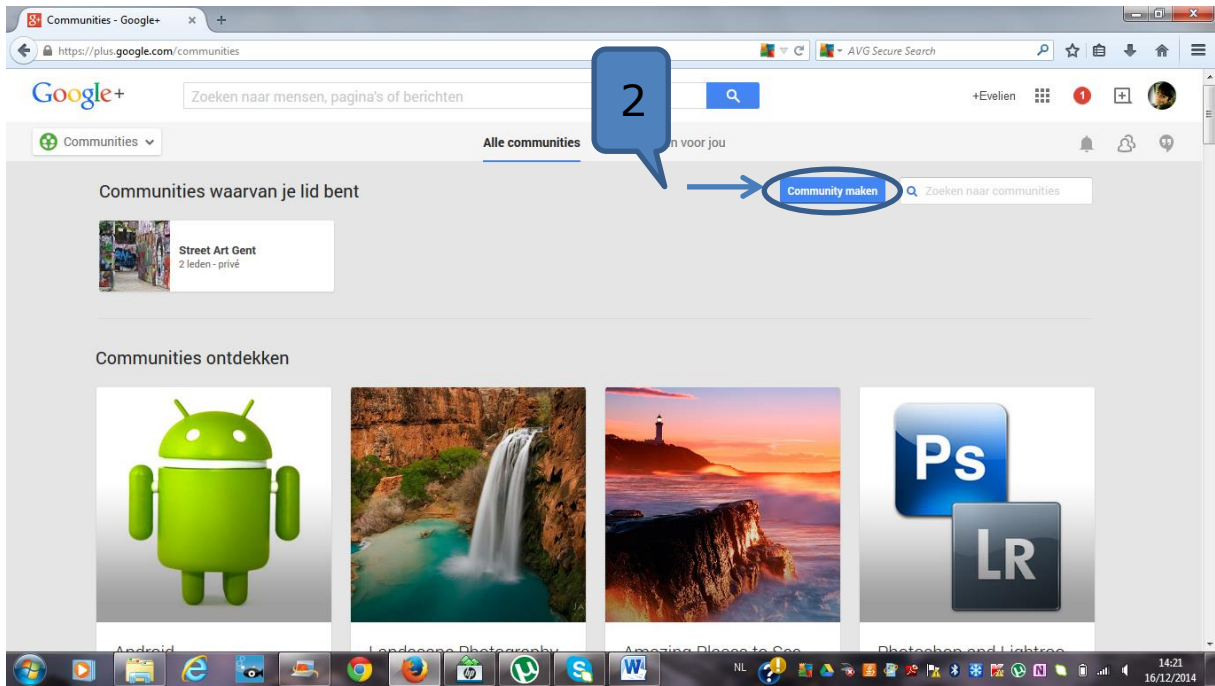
Communities - Google+ ×

https://plus.google.com/communities

AVG Secure Search

Google+

Zoeken naar mensen, pagina's of berichten

+Evelien

1

Communities

Alle communities

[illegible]n voor jou

2

Communities waarvan je lid bent

Community maken

Zoeken naar communities

Street Art Gent
2 leden - privé

Communities ontdekken

Ps

LR

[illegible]

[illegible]

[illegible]

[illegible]

NL

14:21
16/12/2014